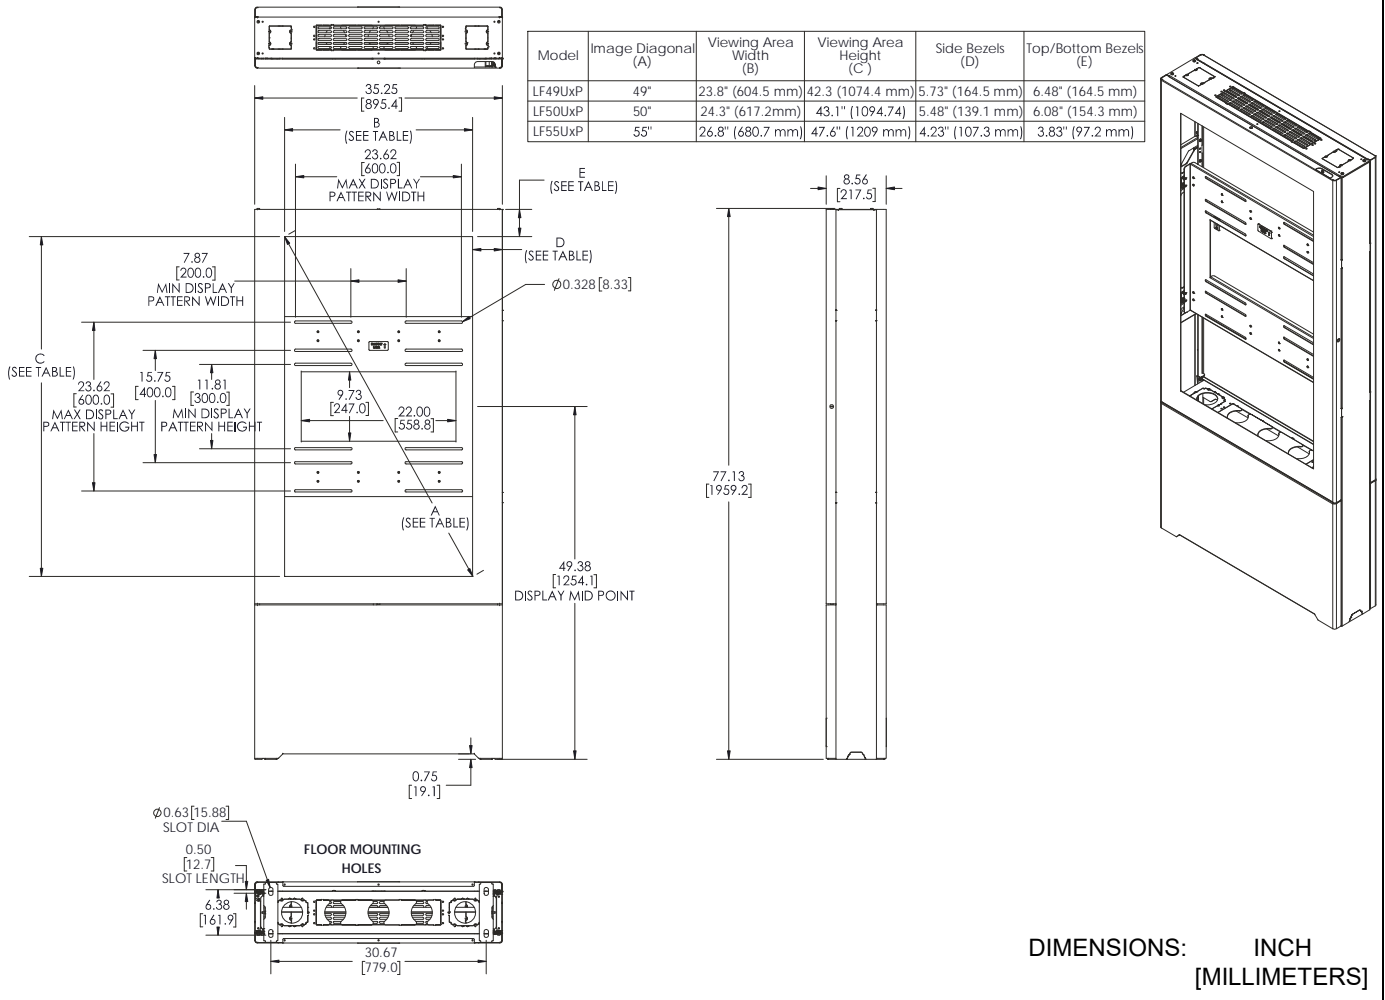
| Model | Image Diagonal (A) | Viewing Area Width (B) | Viewing Area Height (C) | Side Bezels (D) | Top/Bottom Bezels (E) |
|---|---|---|---|---|---|
| LF49UxP | 49" | 23.8" (604.5 mm) | 42.3 (1074.4 mm) | 5.73" (164.5 mm) | 6.48" (164.5 mm) |
| LF50UxP | 50" | 24.3" (617.2mm) | 43.1" (1094.74) | 5.48" (139.1 mm) | 6.08" (154.3 mm) |
| LF55UxP | 55" | 26.8" (680.7 mm) | 47.6" (1209 mm) | 4.23" (107.3 mm) | 3.83" (97.2 mm) |

35.25
[895.4]
B
(SEE TABLE)
23.62
[600.0]
MAX DISPLAY PATTERN WIDTH
E
(SEE TABLE)
D
(SEE TABLE)
7.87
[200.0]
MIN DISPLAY PATTERN WIDTH
$\phi$0.328 [8.33]
C
(SEE TABLE)
23.62
[600.0]
MAX DISPLAY PATTERN HEIGHT
15.75
[400.0]
11.81
[300.0]
MIN DISPLAY PATTERN HEIGHT
9.73
[247.0]
22.00
[558.8]
A
(SEE TABLE)
49.38
[1254.1]
DISPLAY MID POINT
0.75
[19.1]
8.56
[217.5]
77.13
[1959.2]

$\phi$0.63 [15.88]
SLOT DIA
0.50
[12.7]
SLOT LENGTH
6.38
[161.9]
FLOOR MOUNTING HOLES
30.67
[779.0]

DIMENSIONS: INCH
[MILLIMETERS]